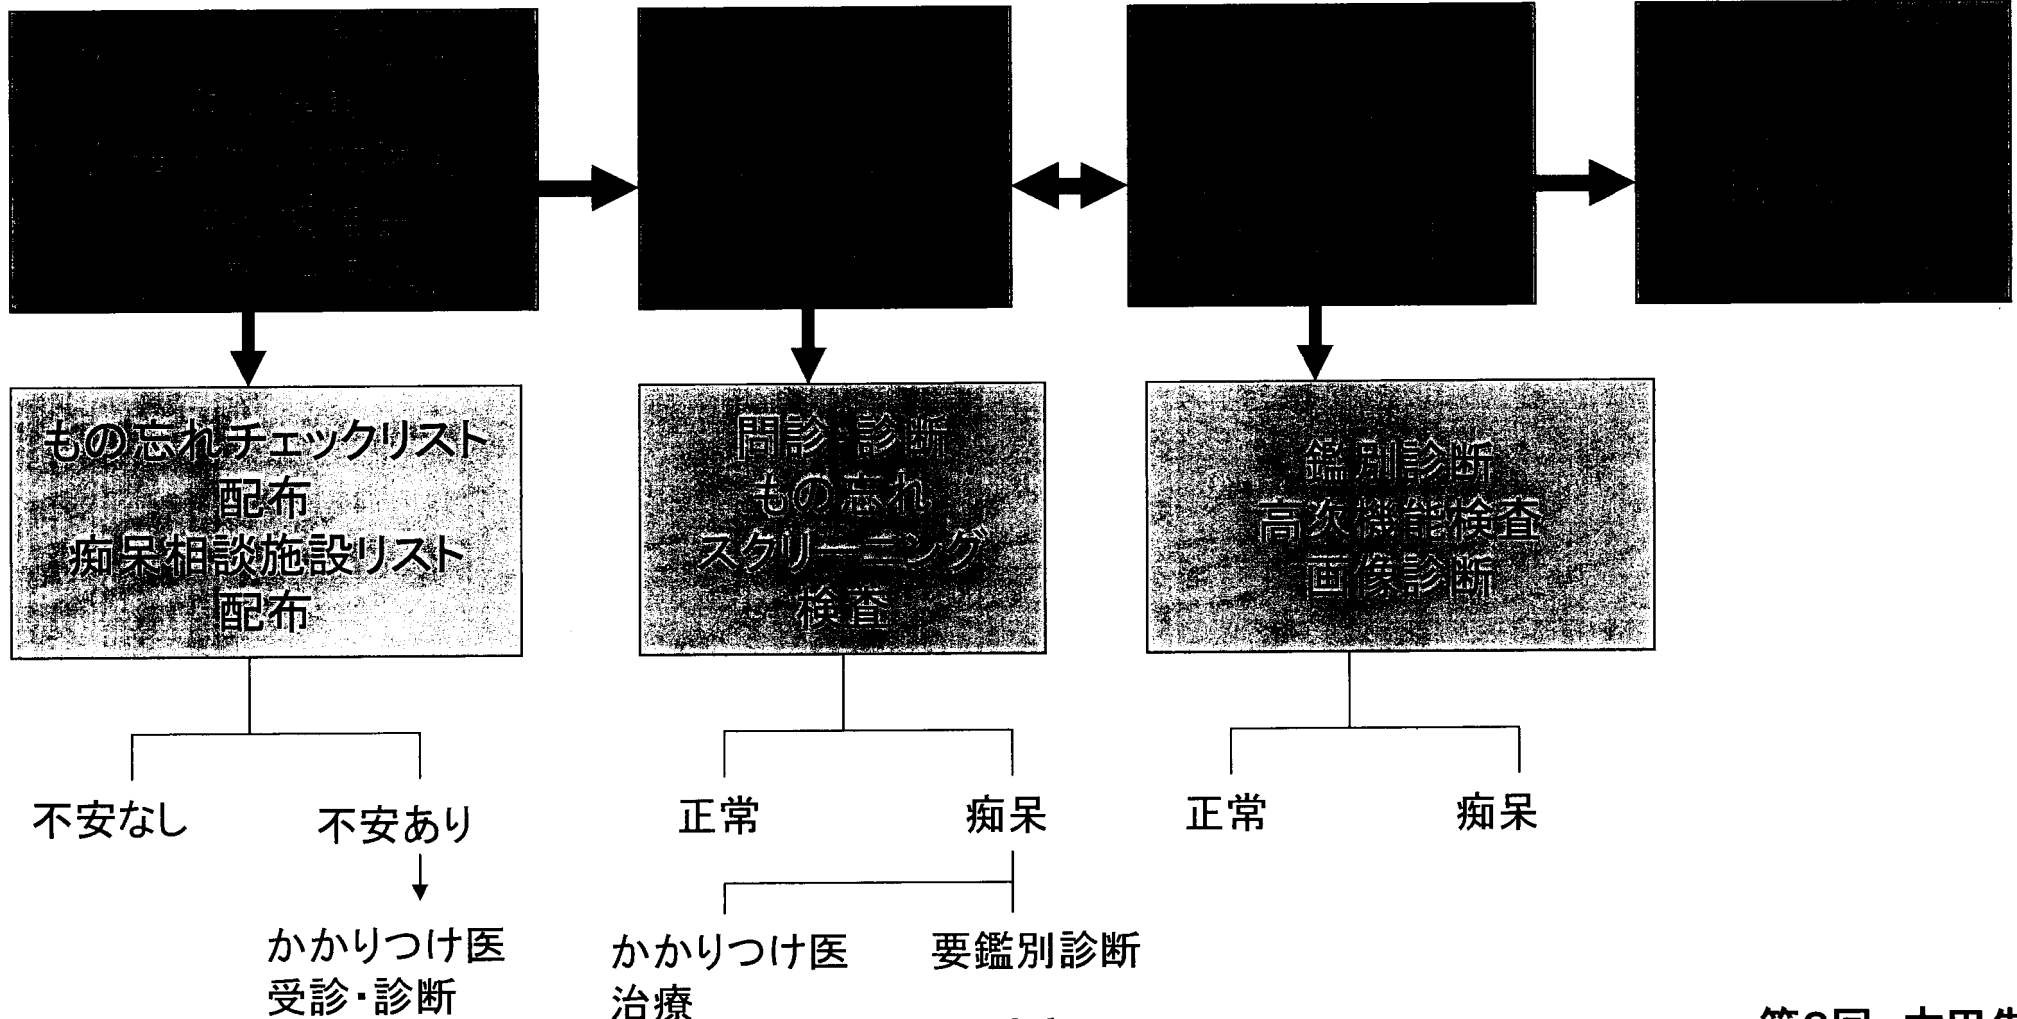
もの忘れチェックリスト配布
痴呆相談施設リスト配布

問診・診断
もの忘れ
スクリーニング
検査

鑑別診断
高次機能検査
画像診断

不安なし

不安あり

かかりつけ医
受診・診断

正常

痴呆

かかりつけ医
治療

要鑑別診断

正常

痴呆

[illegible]